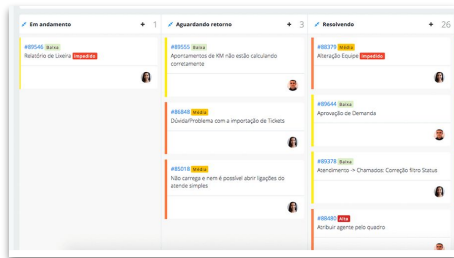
Em andamento + 1

#89546 Baixa
Relatório de Lixeira Impedido

Aguardando retorno + 3

#89555 Baixa
Apontamentos de KM não estão calculando corretamente

#88848 Média
Dúvida/Problema com a importação de Tickets

#85018 Média
Não carrega e nem é possível abrir ligações do atende simples

Resolvendo + 26

#88379 Média
Alteração Equipe Impedido

#89644 Baixa
Aprovação de Demanda

#89378 Baixa
Atendimento -> Chamados: Correção filtro Status

#88480 Alta
Atribuir agente pelo quadro